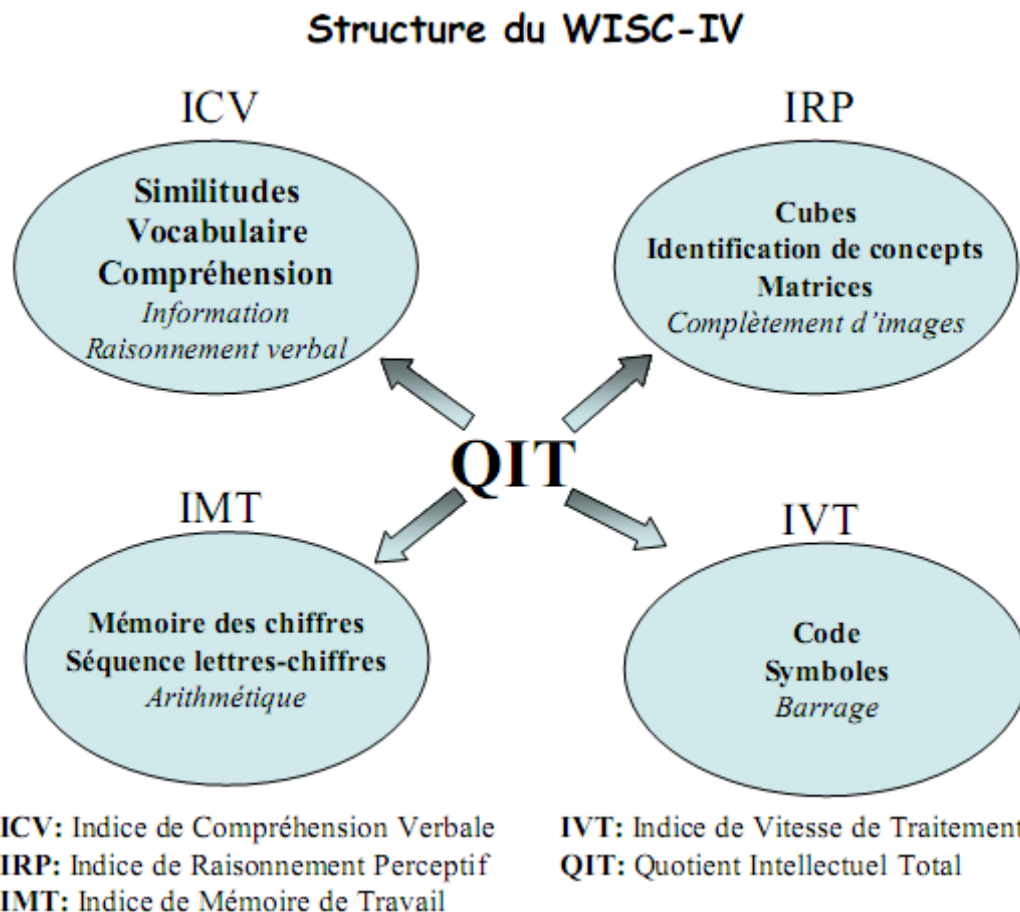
Structure du WISC-IV

ICV

Similitudes
Vocabulaire
Compréhension
*Information*
*Raisonnement verbal*

IRP

Cubes
Identification de concepts
Matrices
*Complètement d'images*

QIT

IMT

Mémoire des chiffres
Séquence lettres-chiffres
*Arithmétique*

IVT

Code
Symboles
*Barrage*

**ICV:** Indice de Compréhension Verbale
**IRP:** Indice de Raisonnement Perceptif
**IMT:** Indice de Mémoire de Travail

**IVT:** Indice de Vitesse de Traitement
**QIT:** Quotient Intellectuel Total